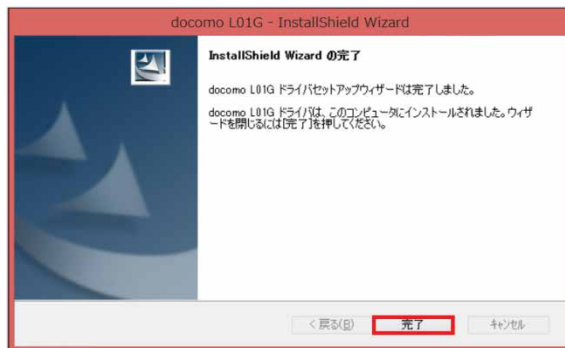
docomo L01G - InstallShield Wizard

InstallShield Wizard の完了

docomo L01G ドライバセットアップウィザードは完了しました。

docomo L01G ドライバは、このコンピュータにインストールされました。ウィザードを閉じるには[完了]を押してください。

< 戻る(B)
完了
キャンセル